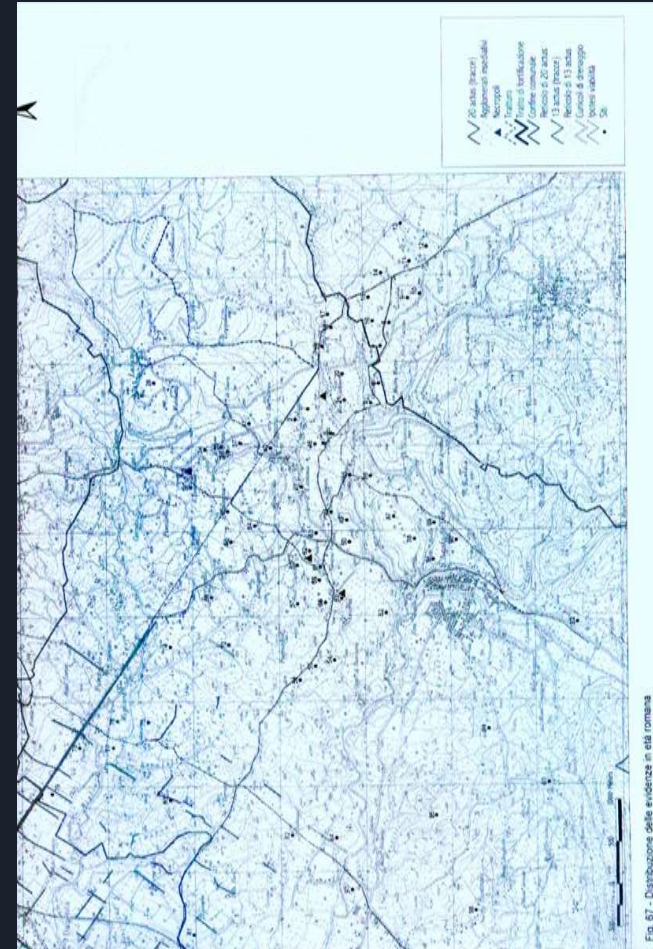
20 actus (tracce)
Allineamenti medievali
Necropoli
Tratturo
Tratto di fortificazione
Confine comunale
Reticolo di 20 actus
13 actus (tracce)
Reticolo di 13 actus
Canali di drenaggio
Ipotesi viabilità
Siti

Fig. 67 - Distribuzione delle evidenze in età romana